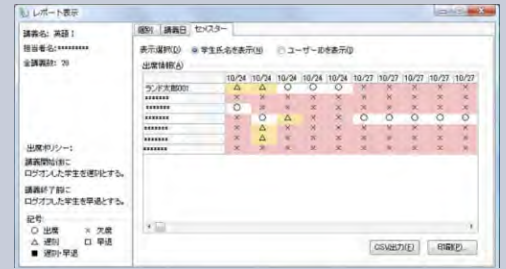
レポート表示

講義名: 英語Ⅰ
担当者名: *********
全講義数: 78

個別 | 講義日 | セメスター

表示選択(D) ◉ 学生氏名を表示(N) ○ ユーザーIDを表示(I)

出席情報(A)

| | 10/24 | 10/24 | 10/24 | 10/24 | 10/24 | 10/27 | 10/27 | 10/27 | 10/27 | 10/27 |
|---|---|---|---|---|---|---|---|---|---|---|
| ランド太郎001 | △ | △ | ○ | ○ | ○ | × | × | × | × | × |
| ******** | × | × | × | × | × | × | × | × | × | × |
| ******** | ○ | × | × | × | × | × | × | × | × | × |
| ******** | × | ○ | △ | × | × | ○ | ○ | ○ | ○ | ○ |
| ******** | × | △ | × | × | × | × | × | × | × | × |
| ******** | × | × | × | × | × | × | × | × | × | × |
| ******** | × | × | × | × | × | × | × | × | × | × |

出席ポリシー:
講義開始前に
ログオンした学生を遅刻とする。
講義終了前に
ログオフした学生を早退とする。

記号:
○ 出席 × 欠席
△ 遅刻 □ 早退
■ 遅刻+早退

CSV出力(E) 印刷(P)...